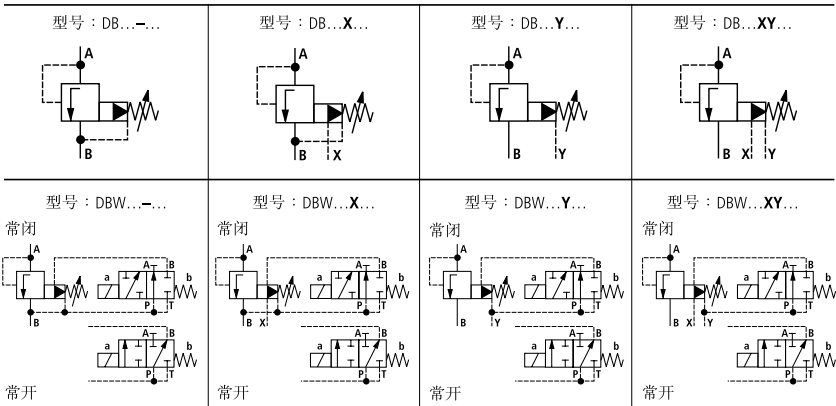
| 型号：DB...–... | 型号：DB...X... | 型号：DB...Y... | 型号：DB...XY... |
|---|---|---|---|
| A B | A B X | A B Y | A B X Y |
| 型号：DBW...–... | 型号：DBW...X... | 型号：DBW...Y... | 型号：DBW...XY... |
| 常闭 A B a A B P T b a A B P T b 常开 | 常闭 A B X a A B P T b a A B P T b 常开 | 常闭 A B Y a A B P T b a A B P T b 常开 | 常闭 A B X Y a A B P T b a A B P T b 常开 |